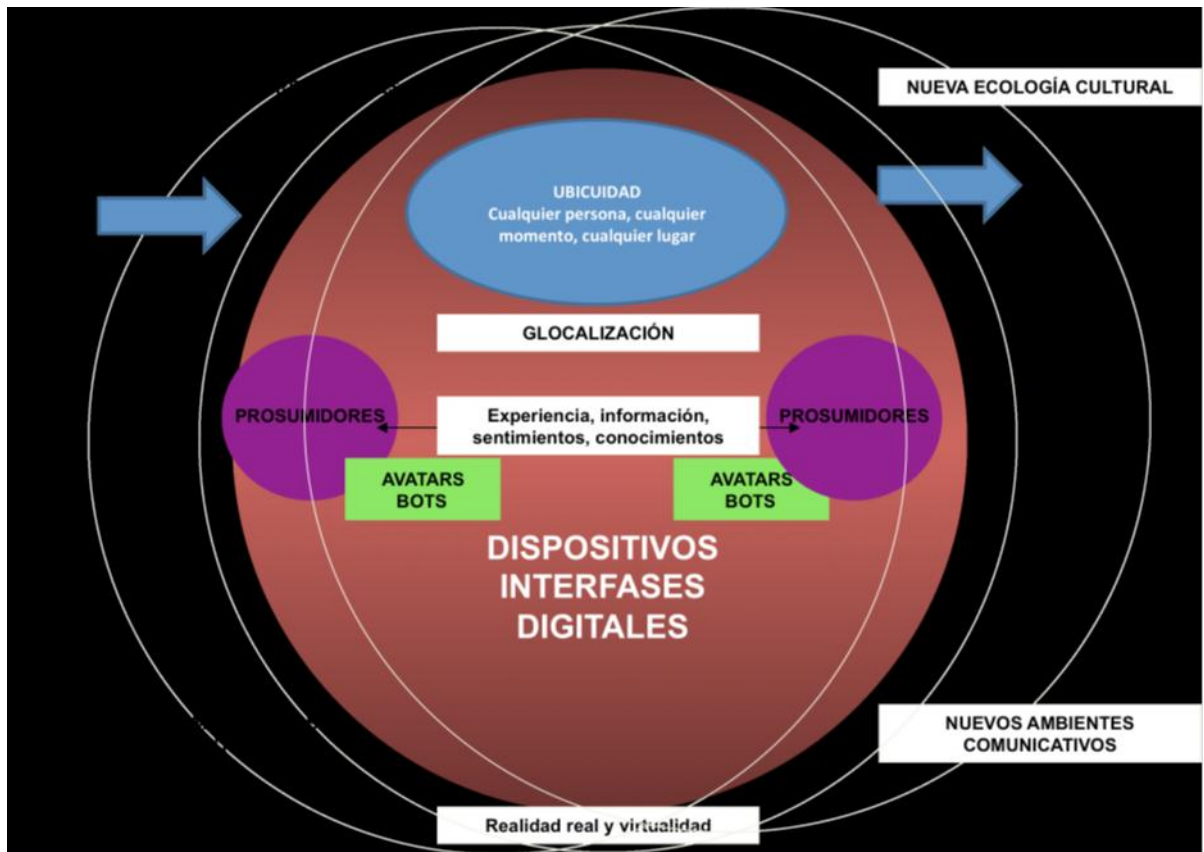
NUEVA ECOLOGÍA CULTURAL

UBICUIDAD
Cualquier persona, cualquier momento, cualquier lugar

GLOCALIZACIÓN

PROSUMIDORES

Experiencia, información, sentimientos, conocimientos

PROSUMIDORES

AVATARS
BOTS

AVATARS
BOTS

DISPOSITIVOS
INTERFASES
DIGITALES

NUEVOS AMBIENTES COMUNICATIVOS

Realidad real y virtualidad